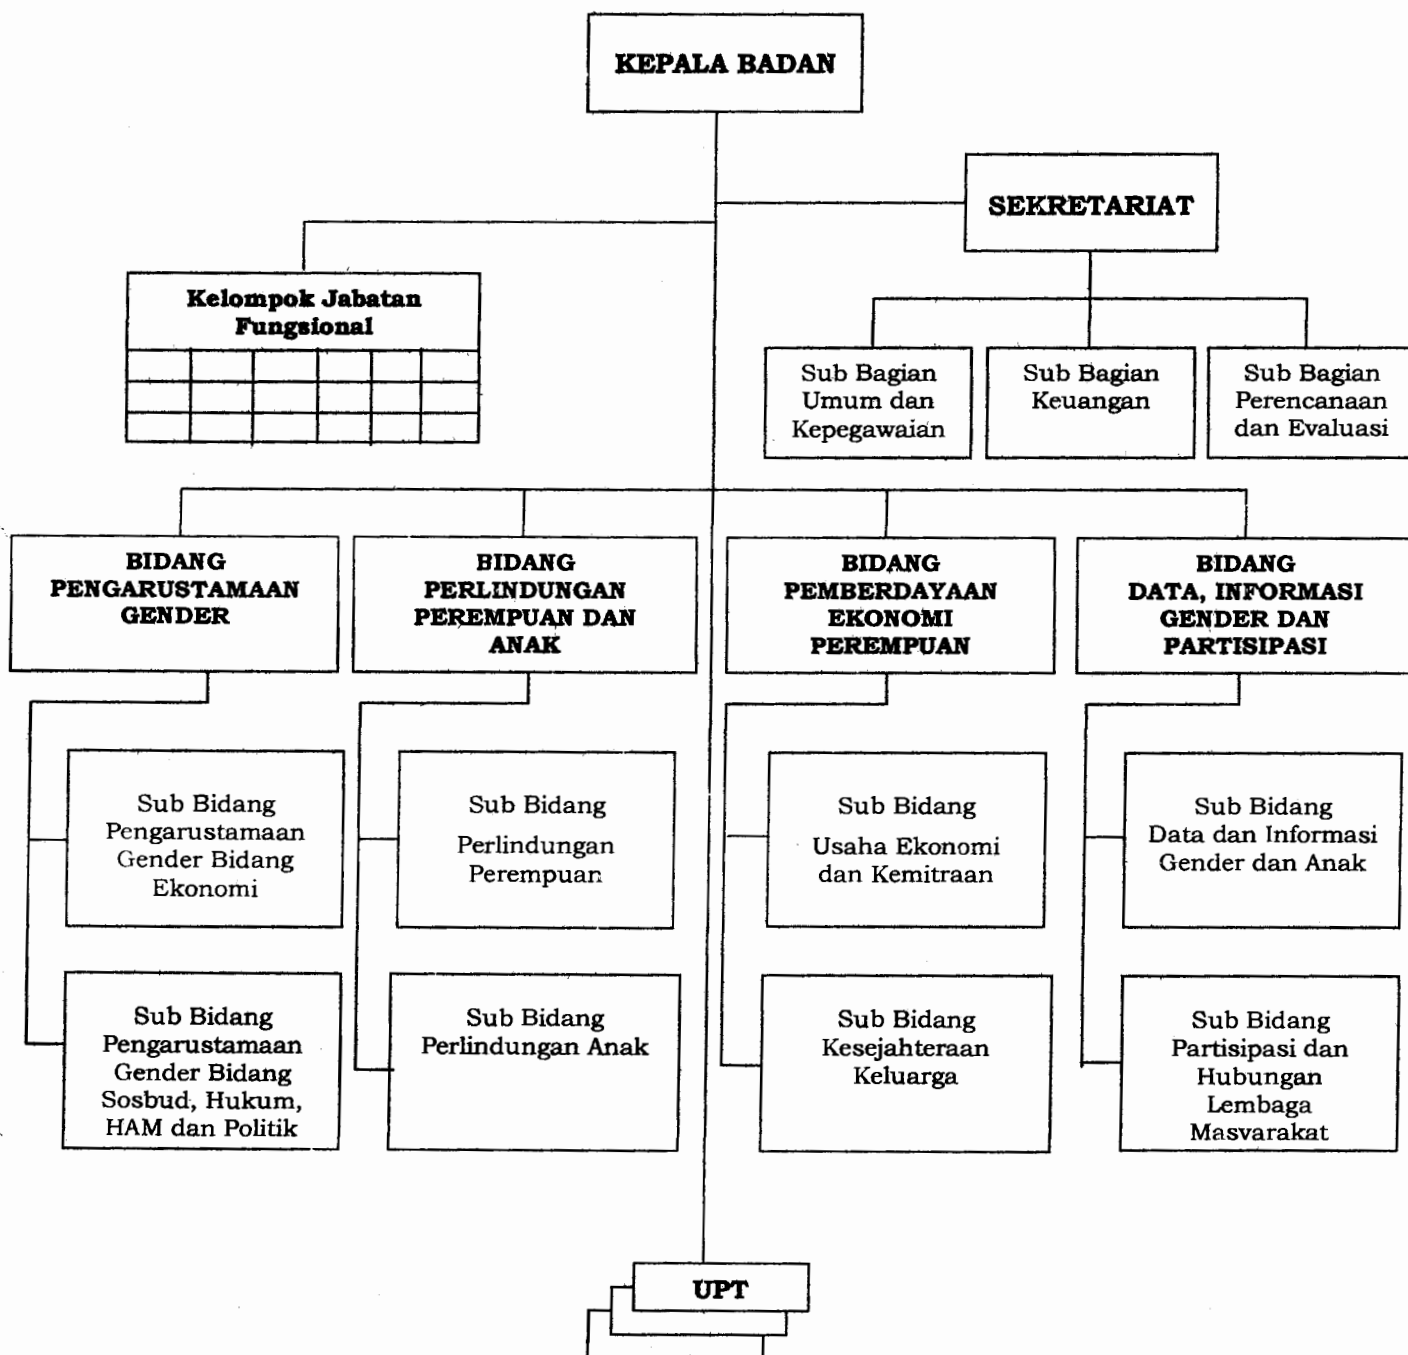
KEPALA BADAN

SEKRETARIAT

Kelompok Jabatan Fungsional

Sub Bagian Umum dan Kepegawaian

Sub Bagian Keuangan

Sub Bagian Perencanaan dan Evaluasi

BIDANG PENGARUSTAMAAN GENDER

BIDANG PERLINDUNGAN PEREMPUAN DAN ANAK

BIDANG PEMBERDAYAAN EKONOMI PEREMPUAN

BIDANG DATA, INFORMASI GENDER DAN PARTISIPASI

Sub Bidang Pengarustamaan Gender Bidang Ekonomi

Sub Bidang Perlindungan Perempuan

Sub Bidang Usaha Ekonomi dan Kemitraan

Sub Bidang Data dan Informasi Gender dan Anak

Sub Bidang Pengarustamaan Gender Bidang Sosbud, Hukum, HAM dan Politik

Sub Bidang Perlindungan Anak

Sub Bidang Kesejahteraan Keluarga

Sub Bidang Partisipasi dan Hubungan Lembaga Masyarakat

UPT